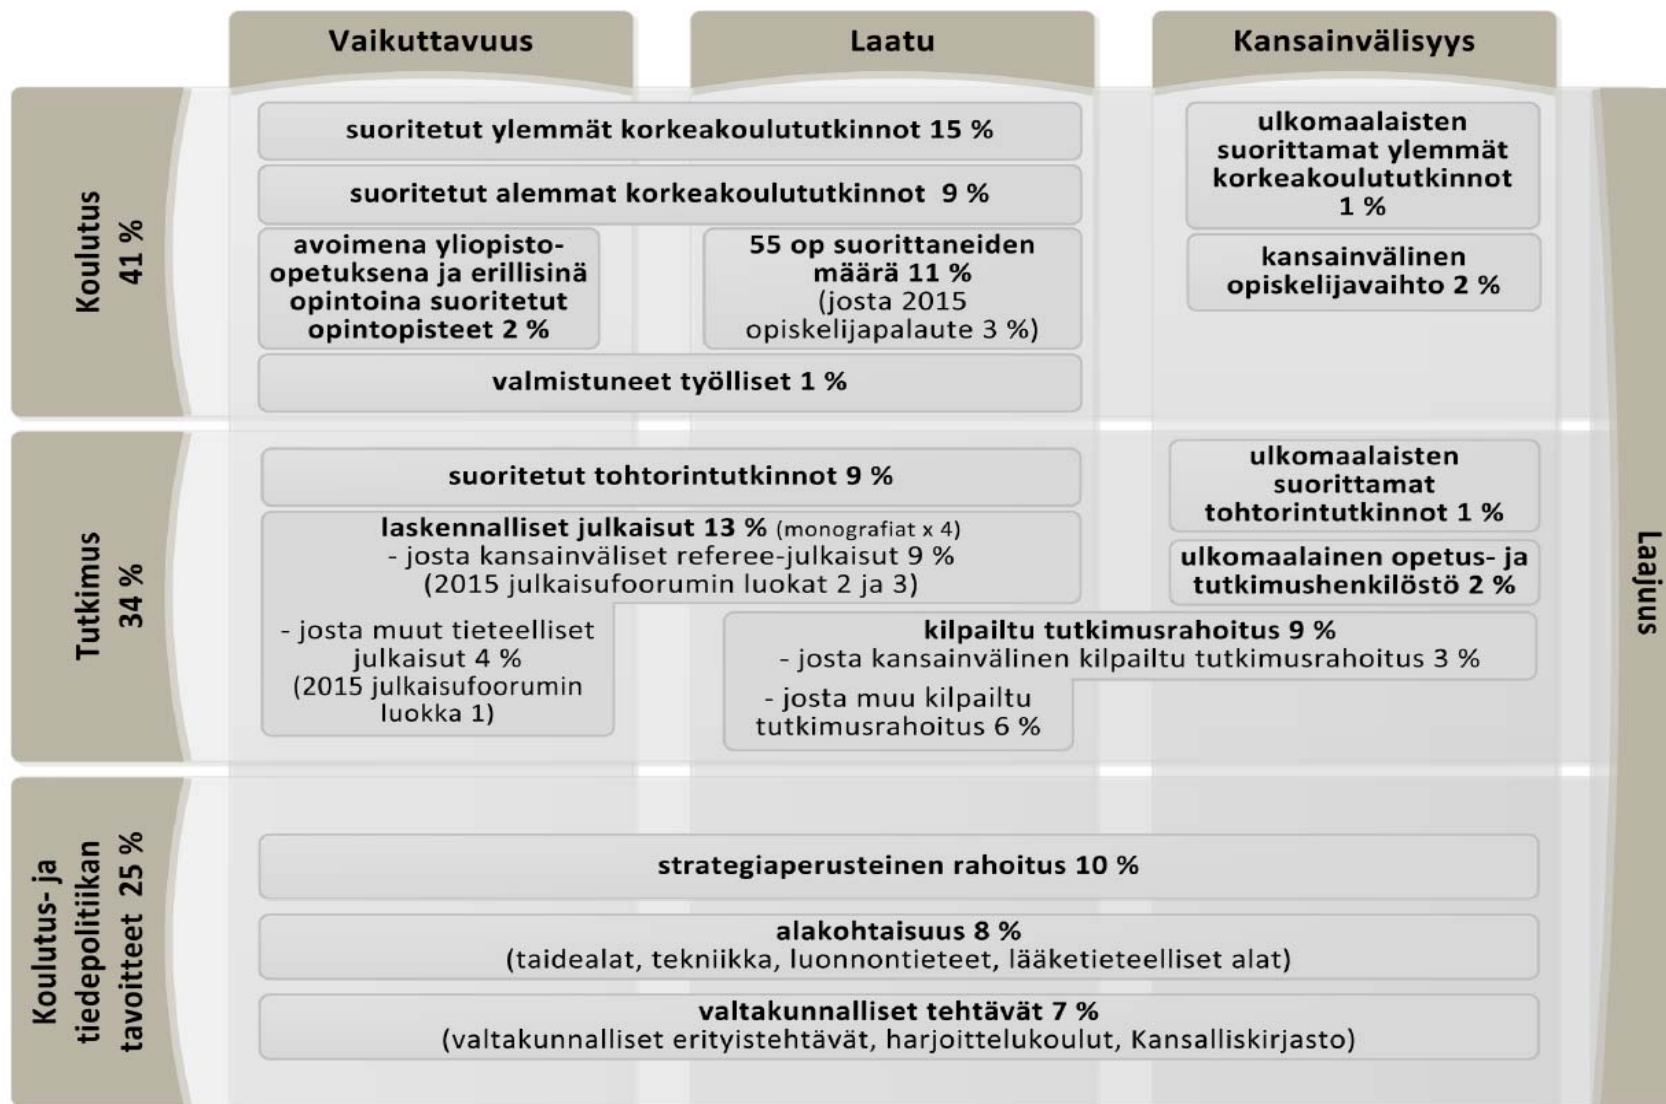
Vaikuttavuus

Laatu

Kansainvälisyys

Koulutus
41 %

suoritetut ylemmät korkeakoulututkinnot 15 %

suoritetut alemmat korkeakoulututkinnot 9 %

avoimena yliopisto-opetuksena ja erillisinä opintoina suoritetut opintopisteet 2 %

55 op suorittaneiden määrä 11 % (josta 2015 opiskelijapalaute 3 %)

valmistuneet työlliset 1 %

ulkomaalaisten suorittamat ylemmät korkeakoulututkinnot 1 %

kansainvälinen opiskelijavaihto 2 %

Tutkimus
34 %

suoritetut tohtorintutkinnot 9 %

laskennalliset julkaisut 13 % (monografiat x 4)
- josta kansainväliset referee-julkaisut 9 %
(2015 julkaisufoorumin luokat 2 ja 3)

- josta muut tieteelliset julkaisut 4 %
(2015 julkaisufoorumin luokka 1)

ulkomaalaisten suorittamat tohtorintutkinnot 1 %

ulkomaalainen opetus- ja tutkimushenkilöstö 2 %

kilpailtu tutkimusrahoitus 9 %
- josta kansainvälinen kilpailtu tutkimusrahoitus 3 %

- josta muu kilpailtu tutkimusrahoitus 6 %

Laajuus

Koulutus- ja tiedepolitiikan tavoitteet 25 %

strategiaperusteinen rahoitus 10 %

alakohtaisuus 8 %
(taidealat, tekniikka, luonnontieteet, lääketieteelliset alat)

valtakunnalliset tehtävät 7 %
(valtakunnalliset erityistehtävät, harjoittelukoulut, Kansalliskirjasto)